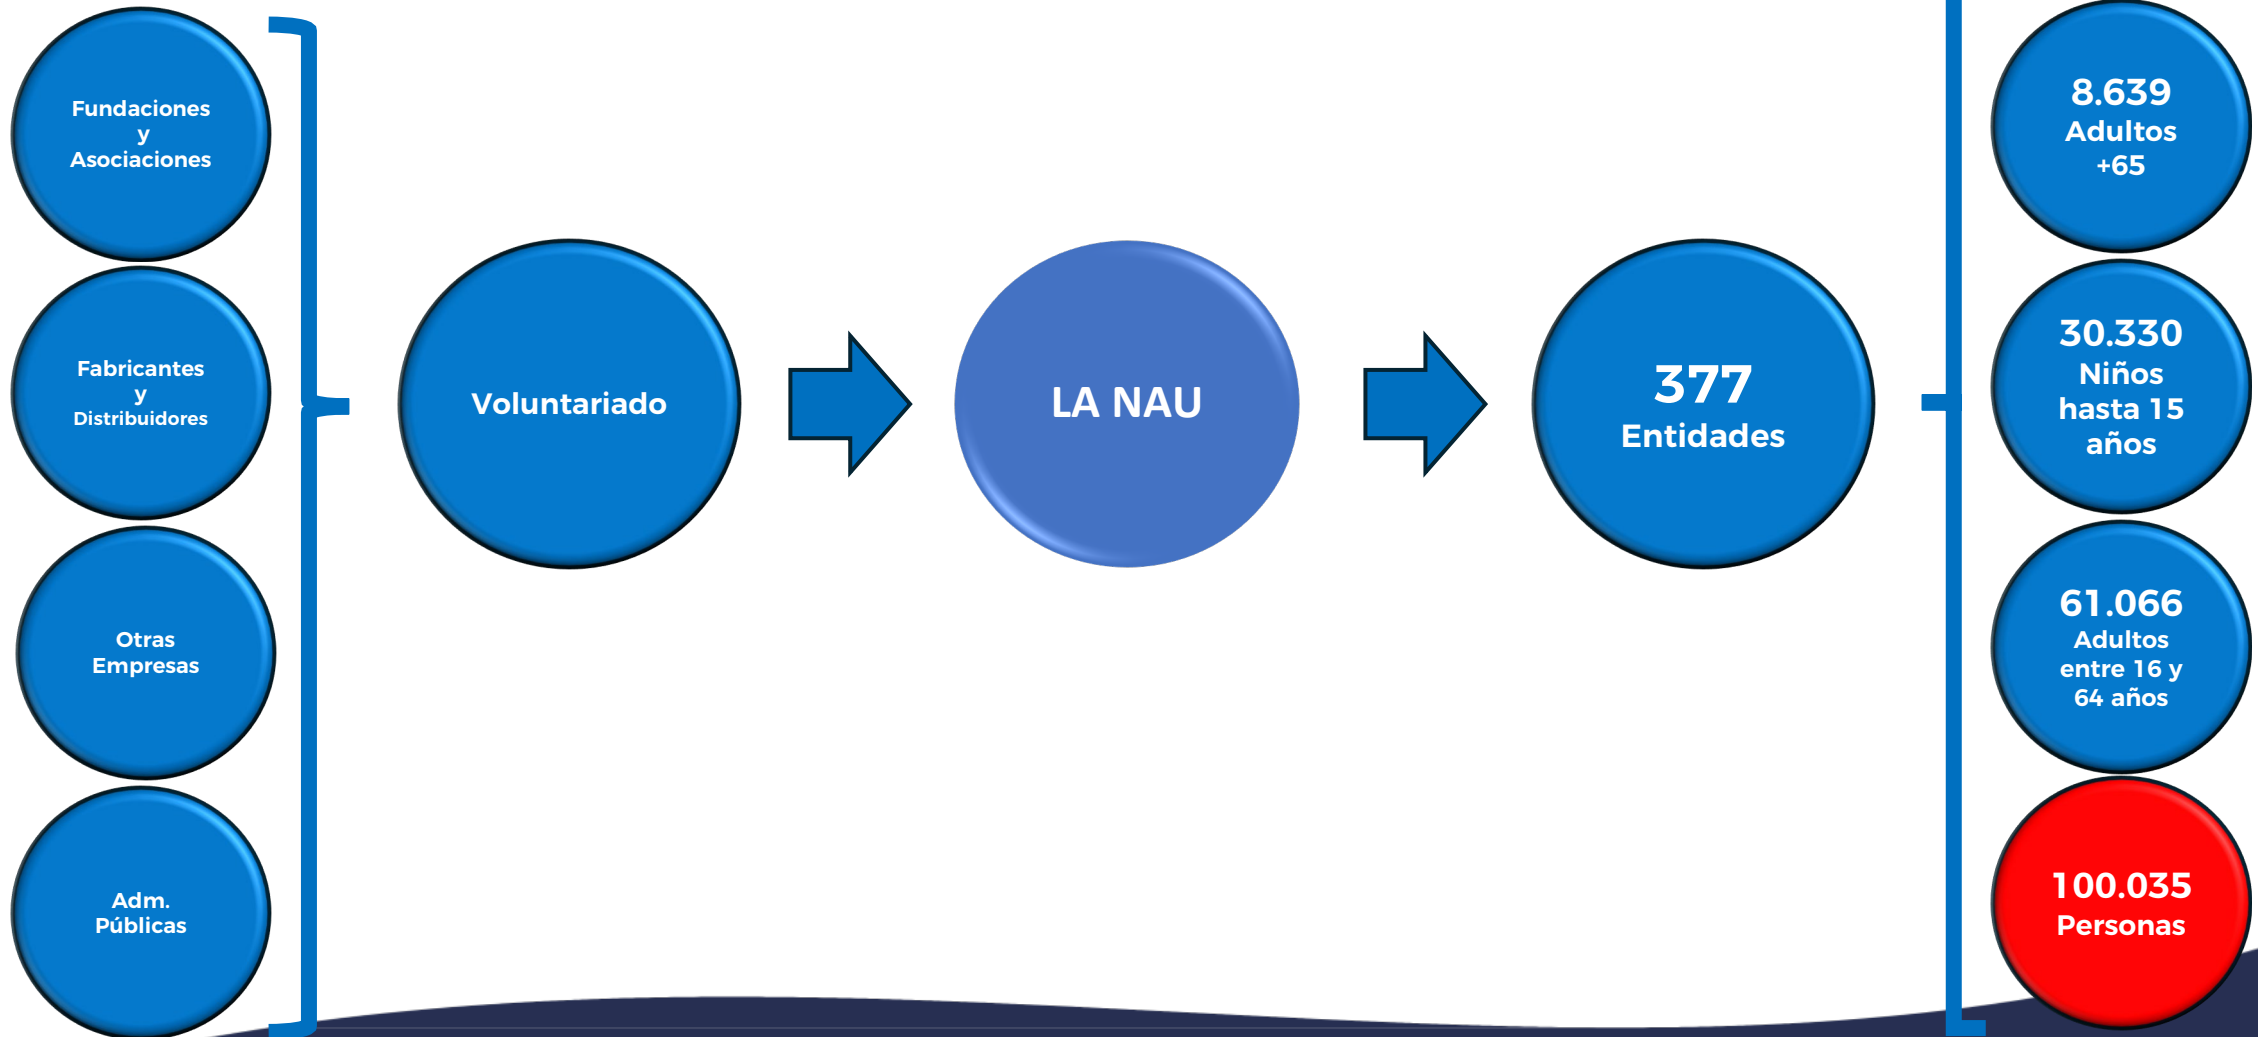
Fundaciones y Asociaciones

Fabricantes y Distribuidores

Otras Empresas

Adm. Públicas

Voluntariado

LA NAU

377 Entidades

8.639 Adultos +65

30.330 Niños hasta 15 años

61.066 Adultos entre 16 y 64 años

100.035 Personas